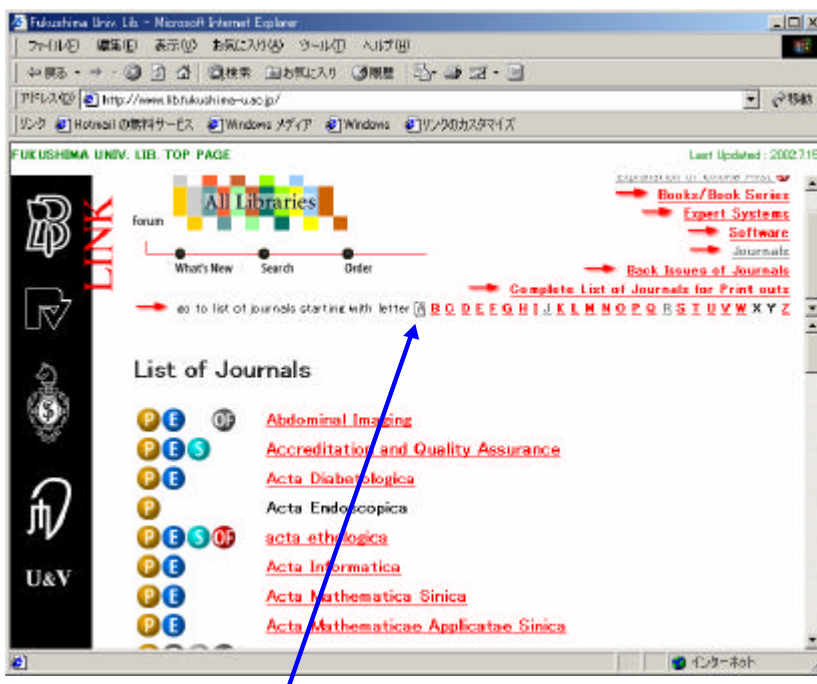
Fukushima Univ. Lib. - Microsoft Internet Explorer

ファイル(F) 編集(E) 表示(V) お気に入り(A) ツール(T) ヘルプ(H)

戻る 検索 お気に入り 履歴

アドレス(D) http://www.lib.fukushima-u.ac.jp/ 移動

リンク Hotmail の無料サービス Windows メディア Windows リンクのカスタマイズ

FUKUSHIMA UNIV. LIB. TOP PAGE

Last Updated : 2002.7.1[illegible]

Explanation of Online Print

Books/Book Series

Expert Systems

Software

Journals

Book Issues of Journals

Complete List of Journals for Print outs

LINK

Forum

All Libraries

What's New Search Order

go to list of journals starting with letter A B C D E F G H I J K L M N O P Q R S T U V W X Y Z

List of Journals

P E OF Abdominal Imaging

P E S Accreditation and Quality Assurance

P E Acta Diabetologica

P Acta Endoscopica

P E S OF acta ethologica

P E Acta Informatica

P E Acta Mathematica Sinica

P E Acta Mathematicae Applicatae Sinica

U&V

インターネット